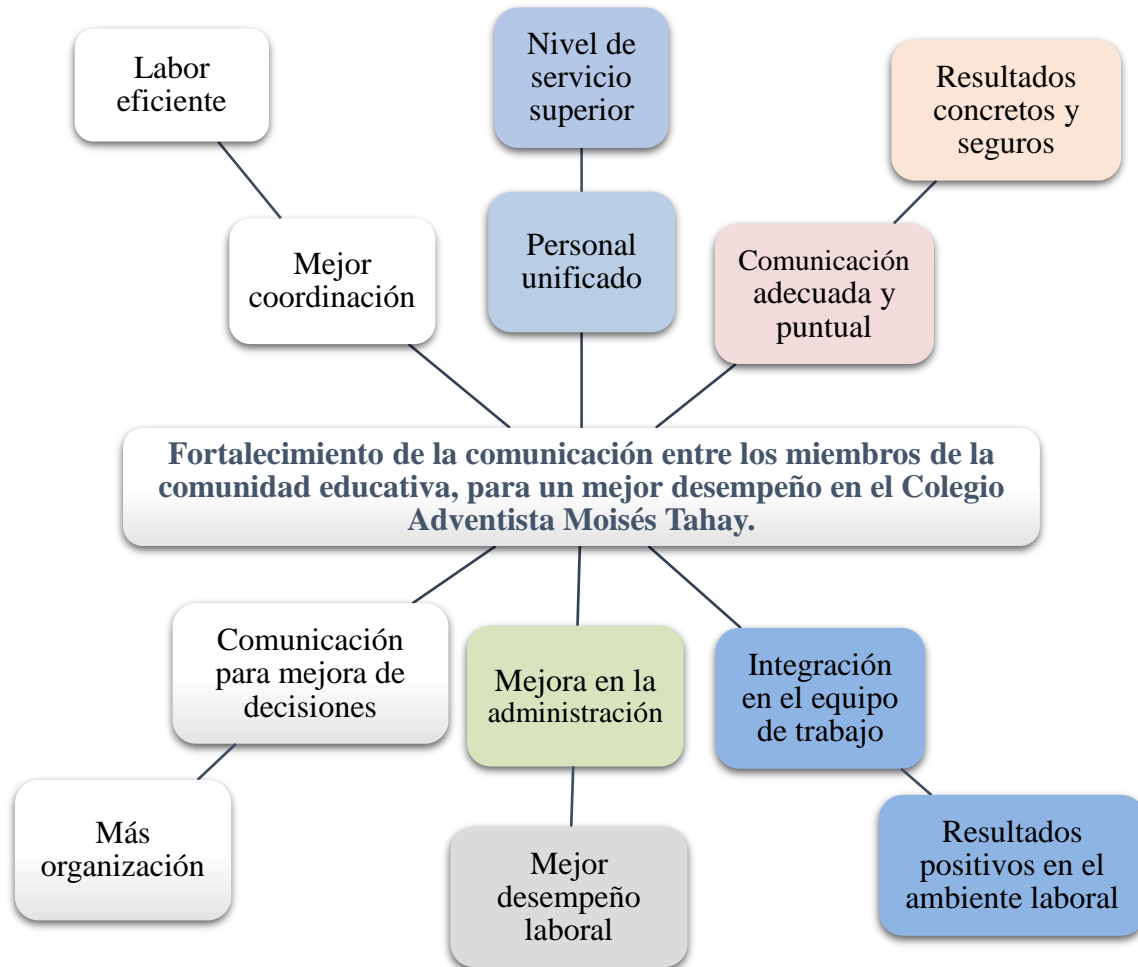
Labor eficiente

Nivel de servicio superior

Resultados concretos y seguros

Mejor coordinación

Personal unificado

Comunicación adecuada y puntual

Fortalecimiento de la comunicación entre los miembros de la comunidad educativa, para un mejor desempeño en el Colegio Adventista Moisés Tahay.

Comunicación para mejora de decisiones

Mejora en la administración

Integración en el equipo de trabajo

Más organización

Mejor desempeño laboral

Resultados positivos en el ambiente laboral